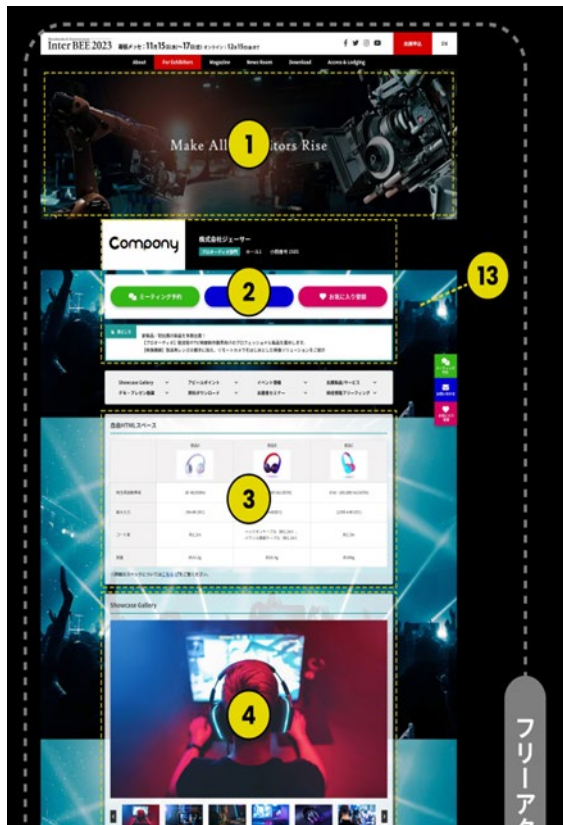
Inter BEE 2023 幕張メッセ：11月15日(水)〜17日(金) オンライン：12月15日(金)まで

出展申込 EN

About For Exhibitors Magazine News Room Download Access & Lodging

Make All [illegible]tors Rise

1

Compony

株式会社ジェーサー

2

ミーティング予約

お気に入り登録

13

3

自由HTMLスペース

Showcase Gallery

4

フリーアク